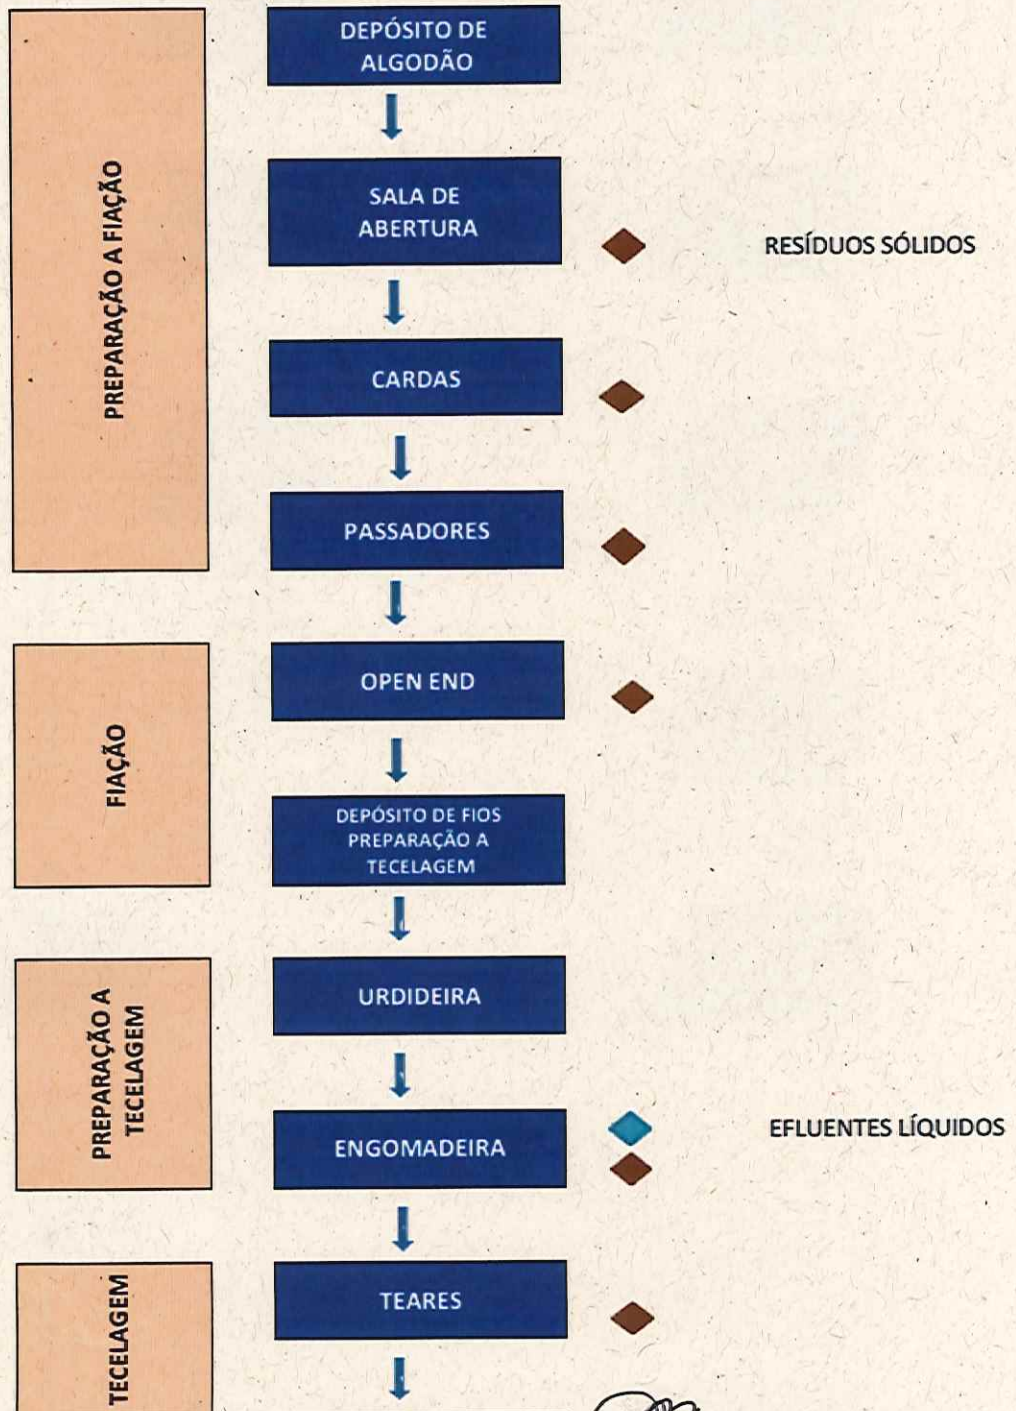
PREPARAÇÃO A FIAÇÃO

DEPÓSITO DE ALGODÃO

SALA DE ABERTURA

RESÍDUOS SÓLIDOS

CARDAS

PASSADORES

FIAÇÃO

OPEN END

DEPÓSITO DE FIOS PREPARAÇÃO A TECELAGEM

PREPARAÇÃO A TECELAGEM

URDIDEIRA

ENGOMADEIRA

EFLUENTES LÍQUIDOS

TECELAGEM

TEARES